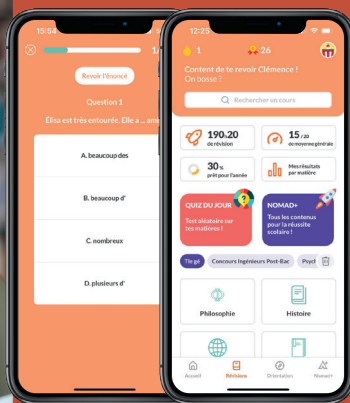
15:54

1/

Revoir l'énoncé

Question 1

Élisa est très entourée. Elle a ... ami

A. beaucoup des

B. beaucoup d'

C. nombreux

D. plusieurs d'

12:25

1

26

Content de te revoir Clémence ! On bosse ?

Rechercher un cours

190.20 de révision

15 / 20 de moyenne générale

30 % prêt pour l'année

Mes résultats par matière

QUIZ DU JOUR

Test aléatoire sur tes matières !

NOMAD+

Tous les contenus pour la réussite scolaire !

Tle gé

Concours Ingénieurs Post-Bac

Psyc

Philosophie

Histoire

Accueil

Révisions

Orientation

Nomad+